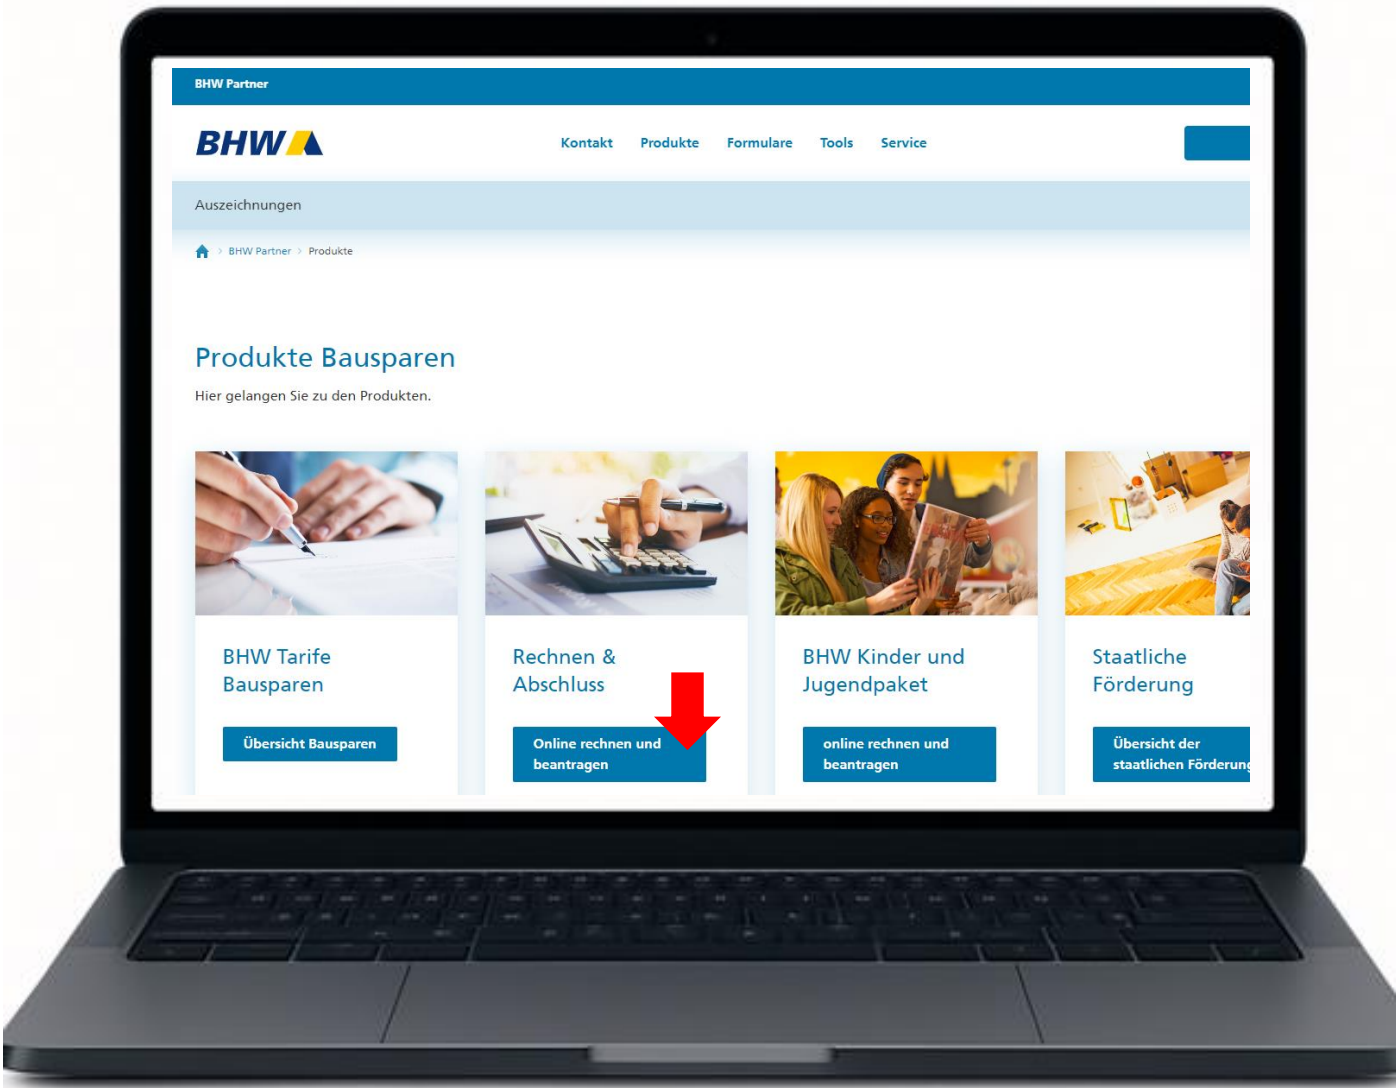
BHW Partner

BHW

Kontakt Produkte Formulare Tools Service

Auszeichnungen

> BHW Partner > Produkte

Produkte Bausparen

Hier gelangen Sie zu den Produkten.

BHW Tarife Bausparen

Übersicht Bausparen

Rechnen & Abschluss

Online rechnen und beantragen

BHW Kinder und Jugendpaket

online rechnen und beantragen

Staatliche Förderung

Übersicht der staatlichen Förderun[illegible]